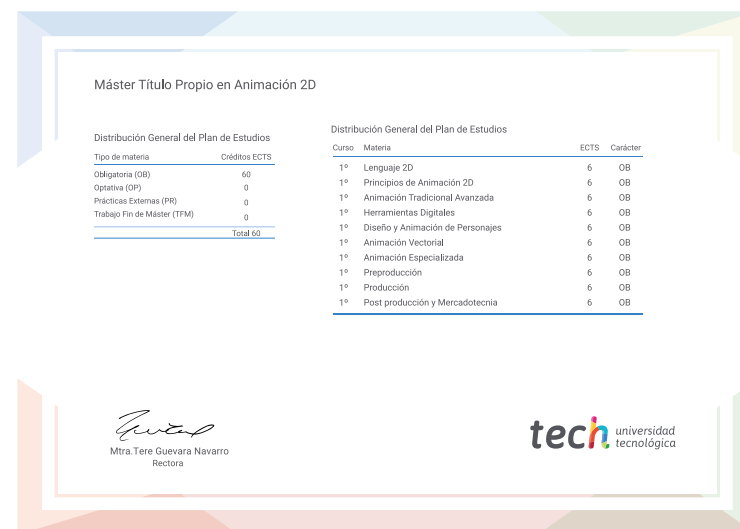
Máster Título Propio en Animación 2D

Distribución General del Plan de Estudios

| Tipo de materia | Créditos ECTS |
|---|---|
| Obligatoria (OB) | 60 |
| Optativa (OP) | 0 |
| Prácticas Externas (PR) | 0 |
| Trabajo Fin de Máster (TFM) | 0 |
| | Total 60 |

Distribución General del Plan de Estudios

| Curso | Materia | ECTS | Carácter |
|---|---|---|---|
| 1º | Lenguaje 2D | 6 | OB |
| 1º | Principios de Animación 2D | 6 | OB |
| 1º | Animación Tradicional Avanzada | 6 | OB |
| 1º | Herramientas Digitales | 6 | OB |
| 1º | Diseño y Animación de Personajes | 6 | OB |
| 1º | Animación Vectorial | 6 | OB |
| 1º | Animación Especializada | 6 | OB |
| 1º | Preproducción | 6 | OB |
| 1º | Producción | 6 | OB |
| 1º | Post producción y Mercadotecnia | 6 | OB |

Mtra.Tere Guevara Navarro
Rectora

tech universidad tecnológica